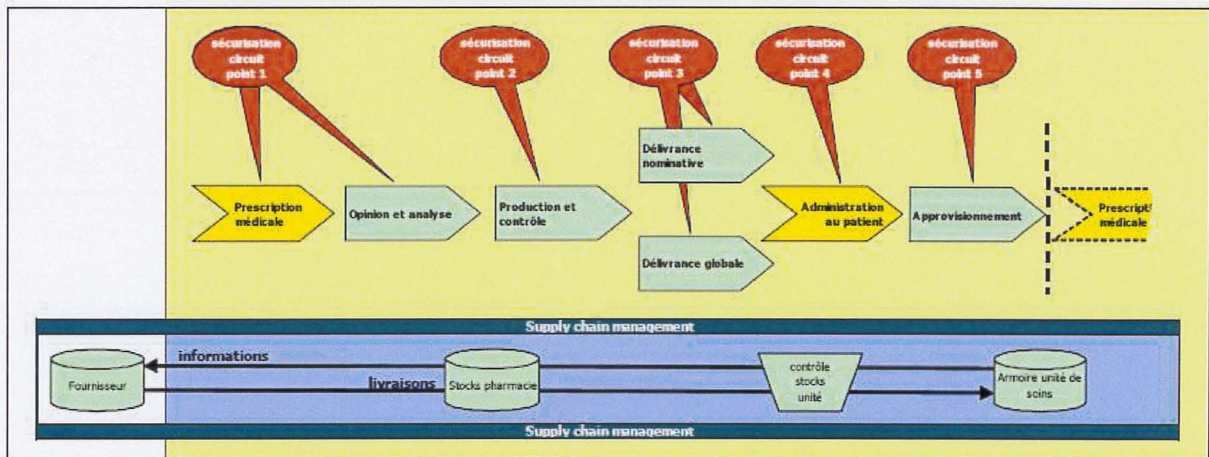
sécurisation circuit point 1

sécurisation circuit point 2

sécurisation circuit point 3

sécurisation circuit point 4

sécurisation circuit point 5

Délivrance nominative

Prescription médicale

Opinion et analyse

Production et contrôle

Administration au patient

Approvisionnement

Prescript médicale

Délivrance globale

Supply chain management

informations

Fournisseur

livraisons

Stocks pharmacie

contrôle stocks unité

Armoire unité de soins

Supply chain management